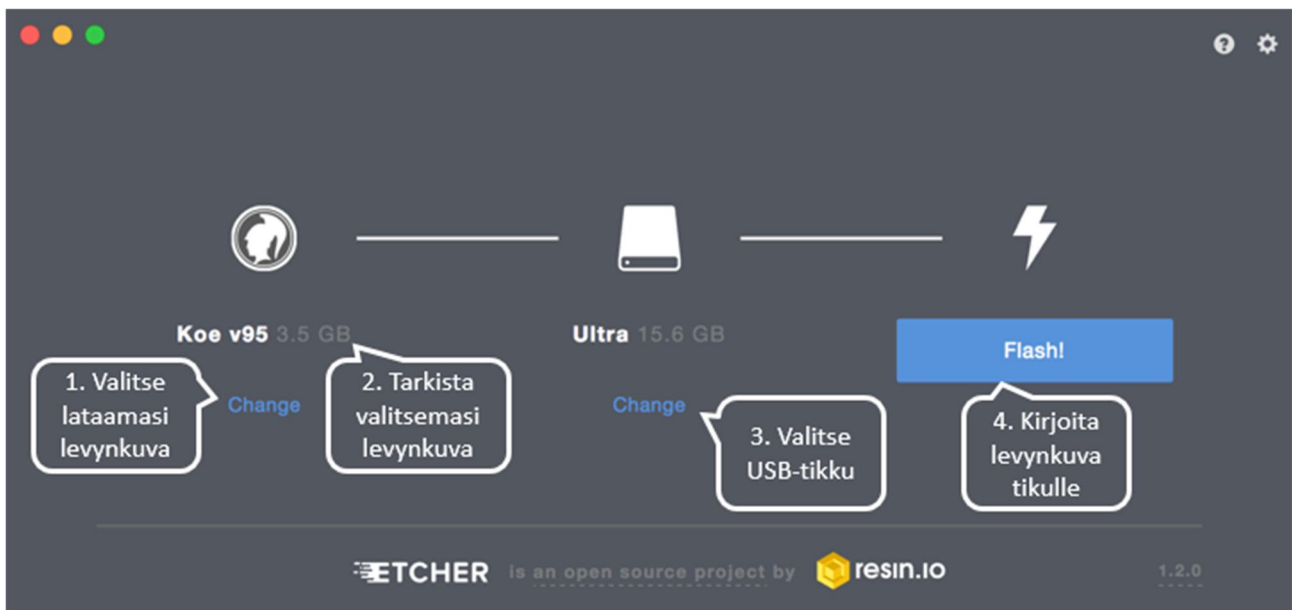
Koe v95 3.5 GB

Change

1. Valitse lataamasi levynkuva

2. Tarkista valitsemasi levynkuva

Ultra 15.6 GB

Change

3. Valitse USB-tikku

Flash!

4. Kirjoita levynkuva tikulle

ETCHER is an open source project by resin.io

1.2.0